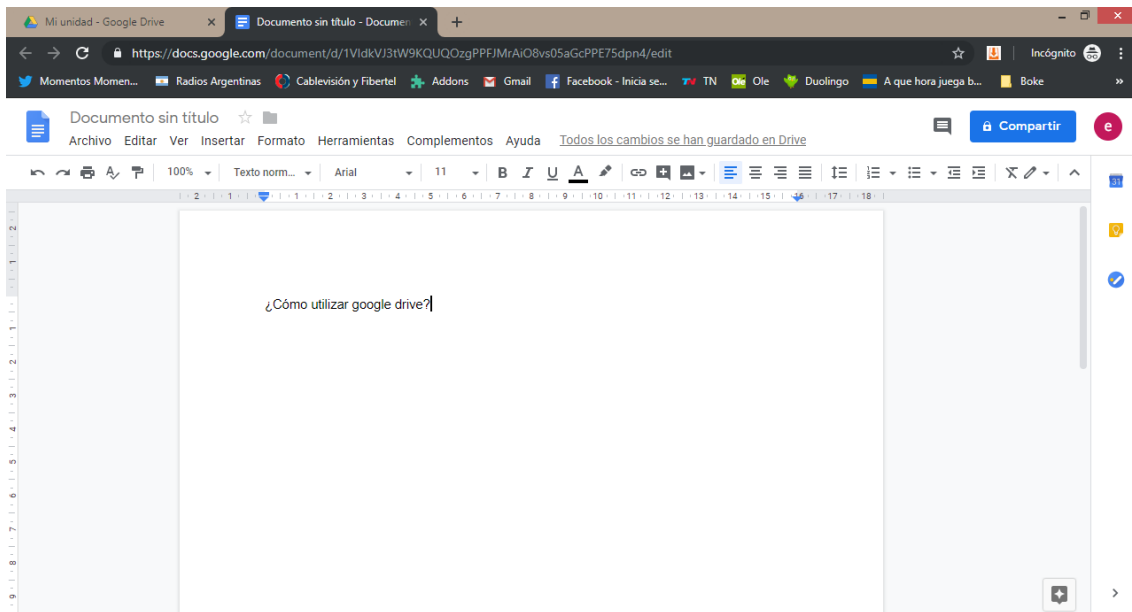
Mi unidad - Google Drive
Documento sin título - Documen
https://docs.google.com/document/d/1VldkVJ3tW9KQUQOzgPPFJMrAiO8vs05aGcPPE75dpn4/edit
Incógnito
Momentos Momen... Radios Argentinas Cablevisión y Fibertel Addons Gmail Facebook - Inicia se... TN Ole Duolingo A que hora juega b... Boke
Documento sin título
Archivo Editar Ver Insertar Formato Herramientas Complementos Ayuda Todos los cambios se han guardado en Drive
Compartir
e
100% Texto norm... Arial 11 B I U A
¿Cómo utilizar google drive?